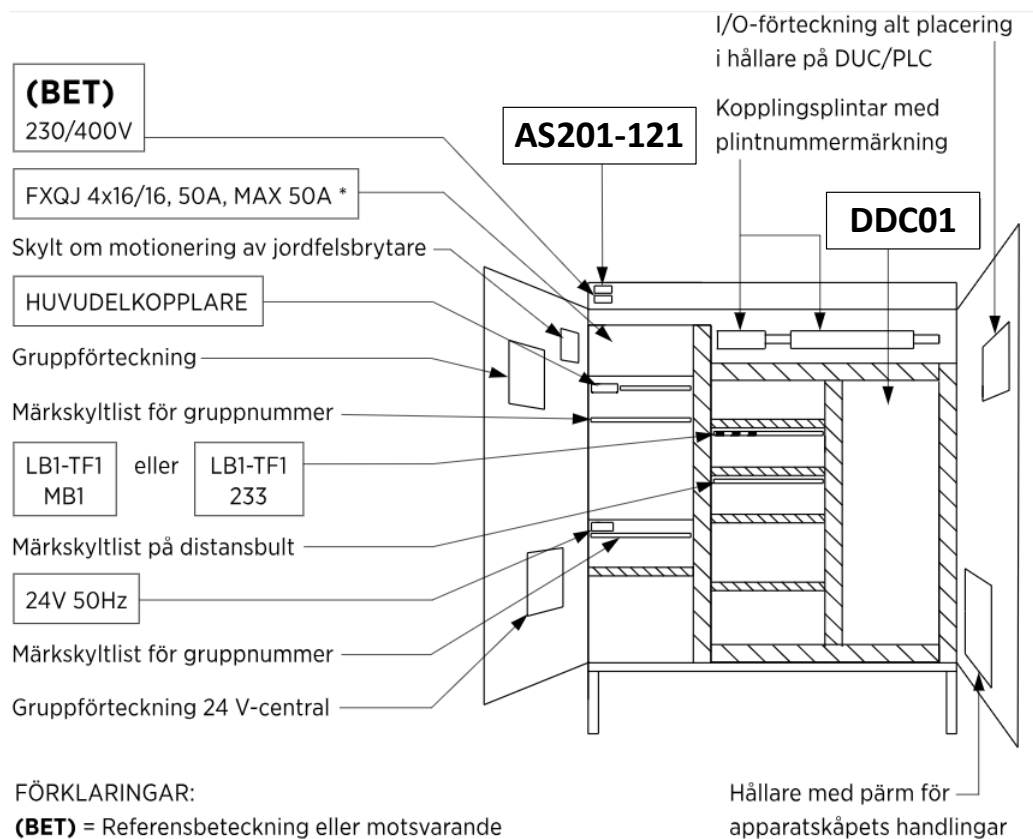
I/O-förteckning alt placering i hållare på DUC/PLC

(BET)
230/400V

AS201-121

Kopplingsplintar med plintnummermärkning

FXQJ 4x16/16, 50A, MAX 50A *

DDC01

Skylt om motionering av jordfelsbrytare

HUVUDELKOPPLARE

Gruppförteckning

Märkskyltlist för gruppnummer

LB1-TF1
MB1

eller

LB1-TF1
233

Märkskyltlist på distansbult

24V 50Hz

Märkskyltlist för gruppnummer

Gruppförteckning 24 V-central

FÖRKLARINGAR:
(BET) = Referensbeteckning eller motsvarande

Hållare med pärm för apparatskåpets handlingar